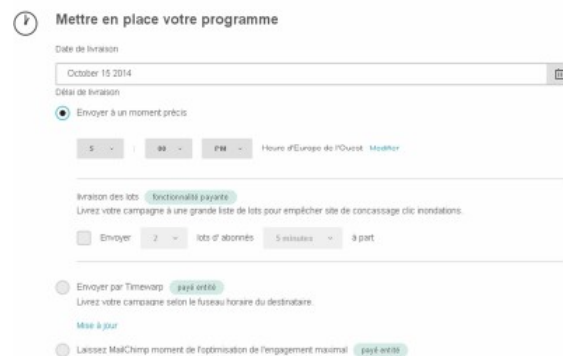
Mettre en place votre programme

Date de livraison

October 15 2014

Délai de livraison

Envoyer à un moment précis

5 | 00 | PM | Heure d'Europe de l'Ouest Modifier

livraison des lots fonctionnalité payante

Livrez votre campagne à une grande liste de lots pour empêcher site de concassage clic inondations.

Envoyer 2 lots d' abonnés 5 minutes à part

Envoyer par Timewarp payé entité

Livrez votre campagne selon le fuseau horaire du destinataire.

Mise à jour

Laissez MailChimp moment de l'optimisation de l'engagement maximal payé entité